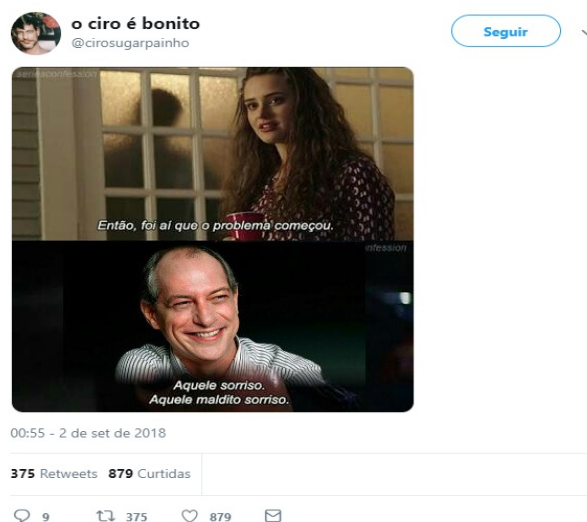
o ciro é bonito
@cirosugarpainho

Seguir

seriesconfession

Então, foi aí que o problema começou.

confession

Aquele sorriso.
Aquele maldito sorriso.

00:55 - 2 de set de 2018

375 Retweets 879 Curtidas

9 375 879